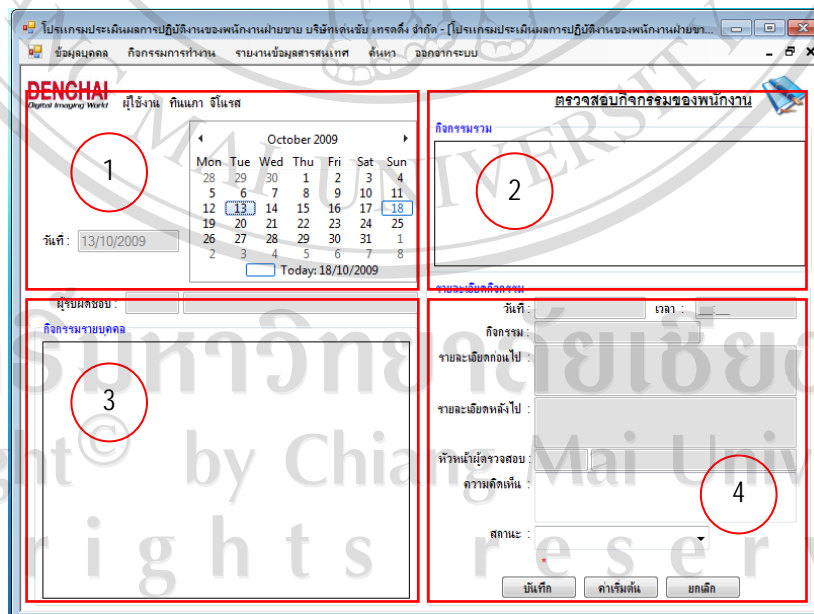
โปรแกรมประเมินผลการปฏิบัติงานของพนักงานฝ่ายขาย บริษัทเด่นชัย เทรดดิ้ง จำกัด - [โปรแกรมประเมินผลการปฏิบัติงานของพนักงานฝ่ายข...

ข้อมูลบุคคล กิจกรรมการทำงาน รายงานข้อมูลสารสนเทศ ค้นหา ออกจากระบบ

DENCHAI Digital Imaging World ผู้ใช้งาน ทินนภา จีโนรส

October 2009

| Mon | Tue | Wed | Thu | Fri | Sat | Sun |
|---|---|---|---|---|---|---|
| 28 | 29 | 30 | 1 | 2 | 3 | 4 |
| 5 | 6 | 7 | 8 | 9 | 10 | 11 |
| 12 | 13 | 14 | 15 | 16 | 17 | 18 |
| 19 | 20 | 21 | 22 | 23 | 24 | 25 |
| 26 | 27 | 28 | 29 | 30 | 31 | 1 |
| 2 | 3 | 4 | 5 | 6 | 7 | 8 |

Today: 18/10/2009

1

วันที่ : 13/10/2009

ตรวจสอบกิจกรรมของพนักงาน

กิจกรรมรวม

2

ผู้รับผิดชอบ :

กิจกรรมรายบุคคล

3

รายละเอียดกิจกรรม

วันที่ : เวลา :

กิจกรรม :

รายละเอียดก่อนไป :

รายละเอียดหลังไป :

หัวหน้าผู้ตรวจสอบ :

ความคิดเห็น :

4

สถานะ :

*

บันทึก ค่าเริ่มต้น ยกเลิก

มหาวิทยาลัยเชียงใหม่

Copyright© by Chiang Mai University

All rights reserved